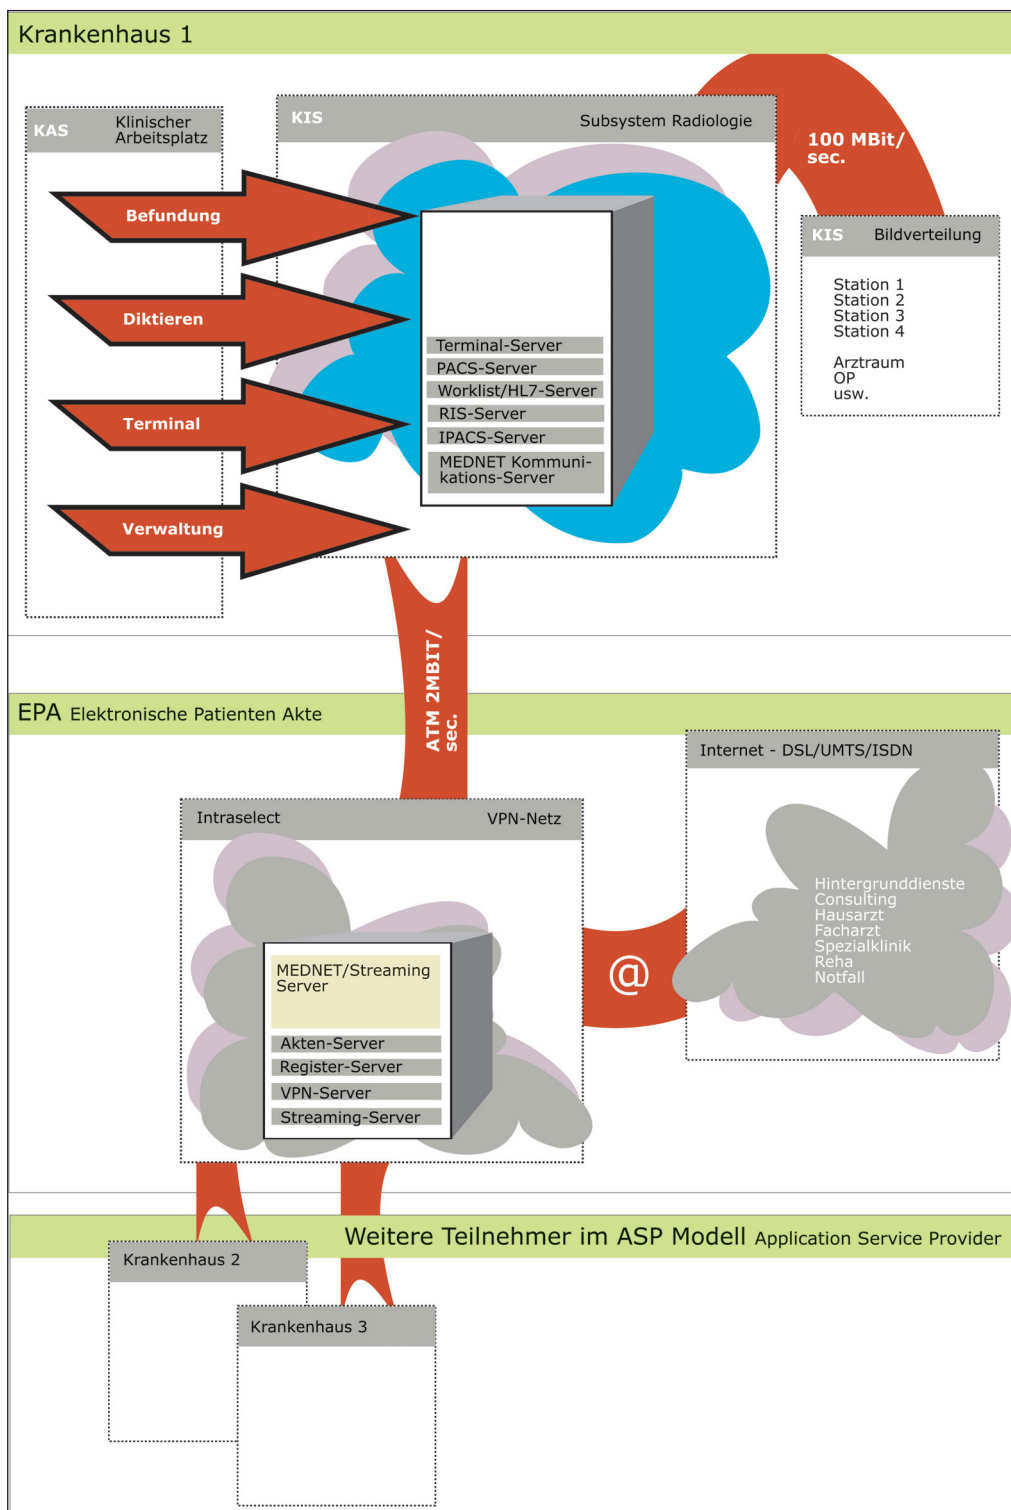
Krankenhaus 1

KAS Klinischer Arbeitsplatz

Befundung

Diktieren

Terminal

Verwaltung

KIS Subsystem Radiologie

Terminal-Server
PACS-Server
Worklist/HL7-Server
RIS-Server
IPACS-Server
MEDNET Kommunikations-Server

100 MBit/ sec.

KIS Bildverteilung

Station 1
Station 2
Station 3
Station 4

Arztraum
OP
usw.

ATM 2MBIT/ sec.

EPA Elektronische Patienten Akte

Intraselect VPN-Netz

MEDNET/Streaming Server

Akten-Server
Register-Server
VPN-Server
Streaming-Server

@

Internet - DSL/UMTS/ISDN

Hintergrunddienste
Consulting
Hausarzt
Facharzt
Spezialklinik
Reha
Notfall

Weitere Teilnehmer im ASP Modell Application Service Provider

Krankenhaus 2

Krankenhaus 3